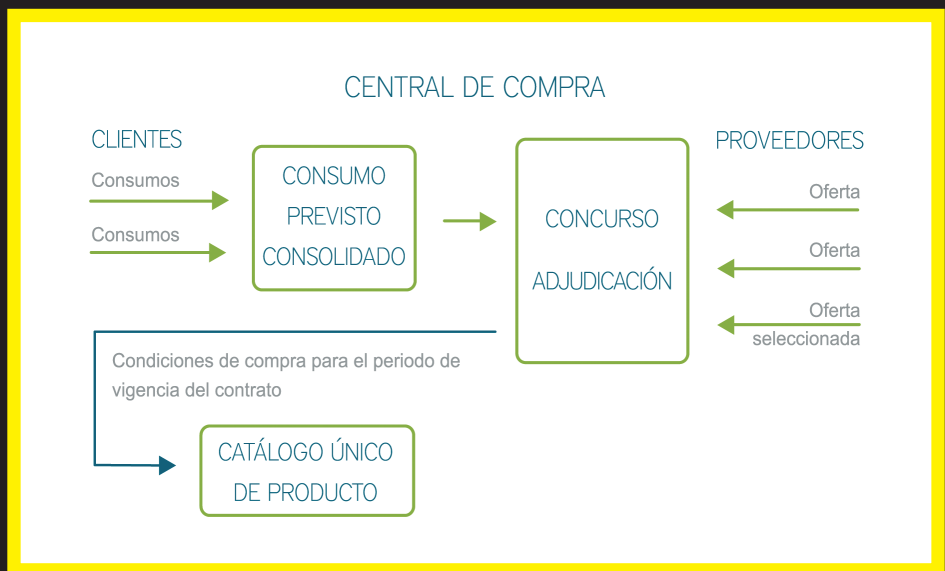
CENTRAL DE COMPRA

CLIENTES

Consumos

Consumos

CONSUMO PREVISTO CONSOLIDADO

CONCURSO

ADJUDICACIÓN

PROVEEDORES

Oferta

Oferta

Oferta seleccionada

Condiciones de compra para el periodo de vigencia del contrato

CATÁLOGO ÚNICO DE PRODUCTO